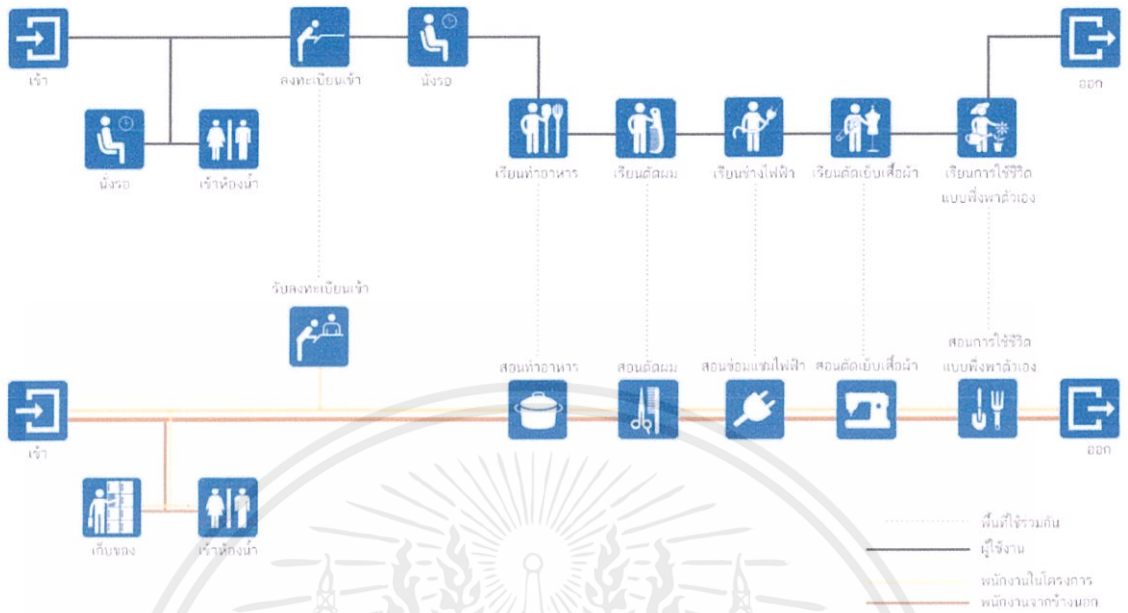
เข้า

ลงทะเบียนเข้า

นั่งรอ

ออก

นั่งรอ

เข้าห้องน้ำ

เรียนทำอาหาร

เรียนตัดผม

เรียนช่างไฟฟ้า

เรียนตัดเย็บเสื้อผ้า

เรียนการใช้ชีวิตแบบพึ่งพาตัวเอง

รับลงทะเบียนเข้า

สอนทำอาหาร

สอนตัดผม

สอนซ่อมแซมไฟฟ้า

สอนตัดเย็บเสื้อผ้า

สอนการใช้ชีวิตแบบพึ่งพาตัวเอง

เข้า

ออก

เก็บของ

เข้าห้องน้ำ

พื้นที่ใช้ร่วมกัน
ผู้ใช้งาน
พนักงานในโครงการ
พนักงานจากจ้างนอก